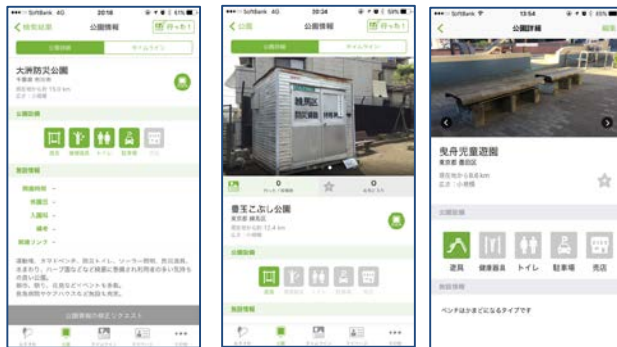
SoftBank 4G 20:18
< 検索結果 公園情報 行ったら
公園情報 タイムライン
大洲防災公園
千葉県 市川市
現在地から 15.0 km
広さ：小規模
公園設備
遊具 健康器具 トイレ 駐車場 売店
施設情報
開園時間 ー
休園日 ー
入園料 ー
備考 ー
関連リンク ー
遊動場、ネタリベンチ、防災トイレ、ソーラー照明、防災倉庫、あまあり、ハーブ園などなど災害に意識され利用者の多い気持ちの良い公園。
公園情報の修正リクエスト

SoftBank 4G 20:34
< 公園 公園情報 行ったら
公園情報 タイムライン
練馬区
0
0
豊玉こぶし公園
東京都 練馬区
現在地から 12.4 km
広さ：小規模
公園設備
施設情報

SoftBank 13:54
< 公園詳細 編集
曳舟児童遊園
東京都 墨田区
現在地から 8.6 km
広さ：小規模
公園設備
遊具 健康器具 トイレ 駐車場 売店
施設情報
ベンチはかまどになるタイプです